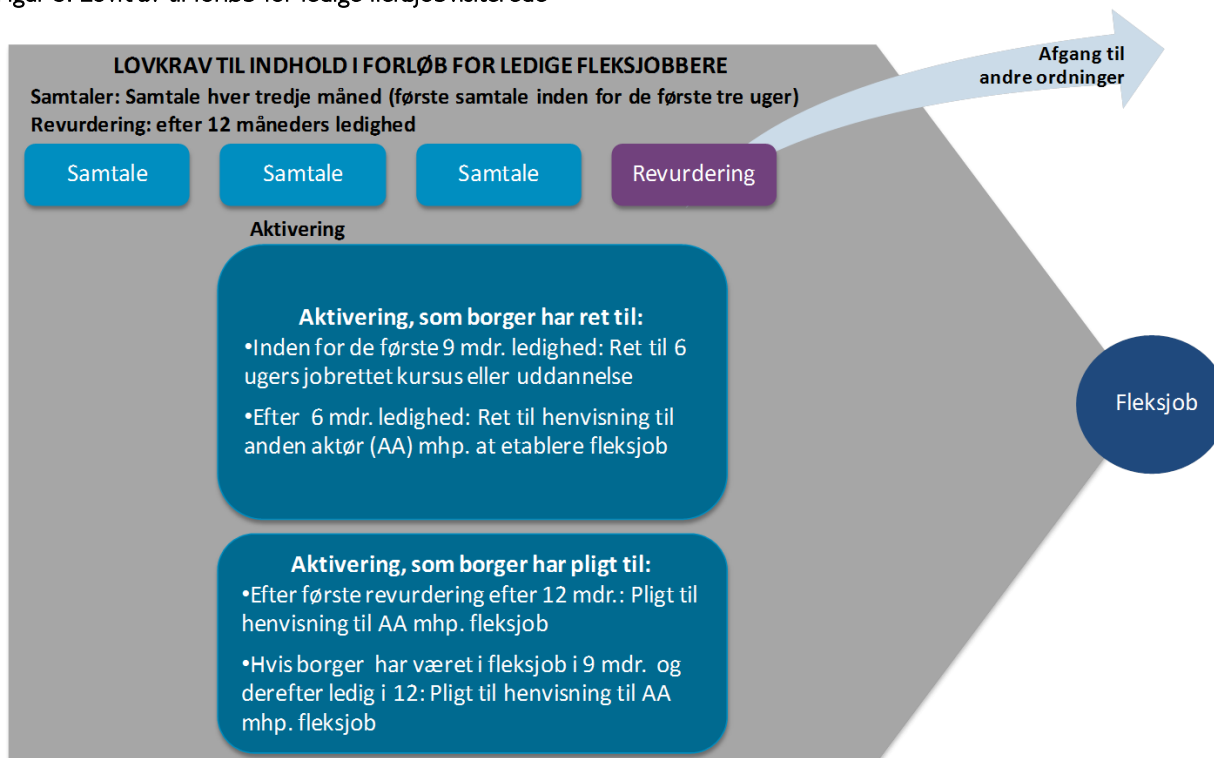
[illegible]

LOVKRAV TIL INDHOLD I FORLØB FOR LEDIGE FLEKSJOBBERE
Samtaler: Samtale hver tredje måned (første samtale inden for de første tre uger)
Revurdering: efter 12 måneders ledighed

Afgang til andre ordninger

Samtale

Samtale

Samtale

Revurdering

Aktivering

Aktivering, som borger har ret til:
•Inden for de første 9 mdr. ledighed: Ret til 6 ugers jobrettet kursus eller uddannelse
•Efter 6 mdr. ledighed: Ret til henvisning til anden aktør (AA) mhp. at etablere fleksjob

Aktivering, som borger har pligt til:
•Efter første revurdering efter 12 mdr.: Pligt til henvisning til AA mhp. fleksjob
•Hvis borger har været i fleksjob i 9 mdr. og derefter ledig i 12: Pligt til henvisning til AA mhp. fleksjob

Fleksjob